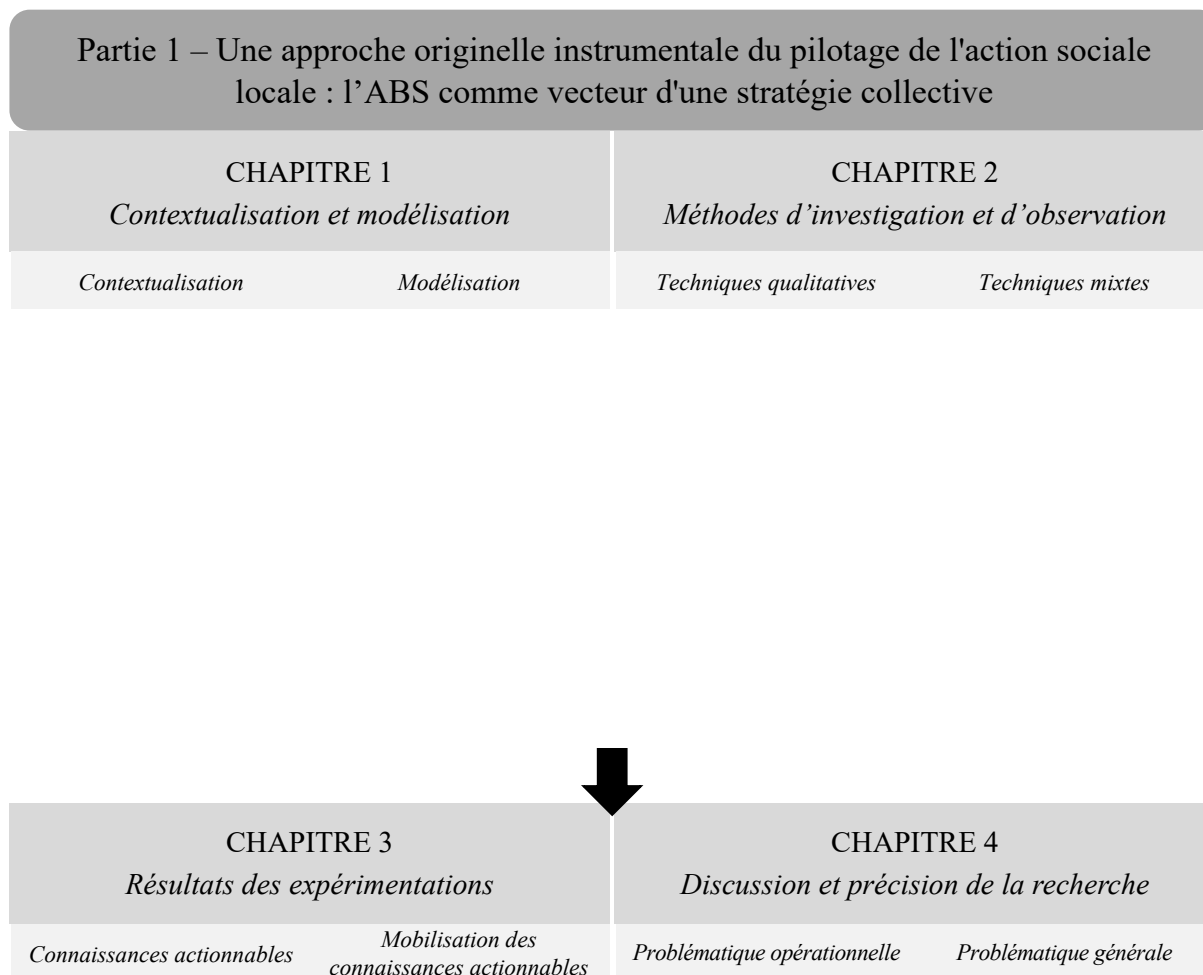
Partie 1 – Une approche originelle instrumentale du pilotage de l'action sociale locale : l’ABS comme vecteur d'une stratégie collective

CHAPITRE 1
*Contextualisation et modélisation*

*Contextualisation* *Modélisation*

CHAPITRE 2
*Méthodes d’investigation et d’observation*

*Techniques qualitatives* *Techniques mixtes*

CHAPITRE 3
*Résultats des expérimentations*

*Connaissances actionnables* *Mobilisation des connaissances actionnables*

CHAPITRE 4
*Discussion et précision de la recherche*

*Problématique opérationnelle* *Problématique générale*